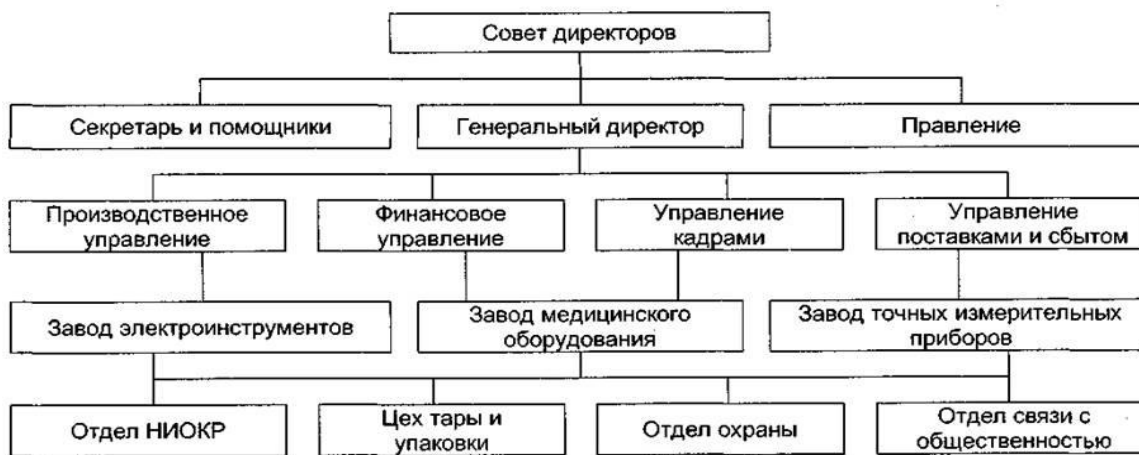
Совет директоров

Секретарь и помощники

Генеральный директор

Правление

Производственное управление

Финансовое управление

Управление кадрами

Управление поставками и сбытом

Завод электроинструментов

Завод медицинского оборудования

Завод точных измерительных приборов

Отдел НИОКР

Цех тары и упаковки

Отдел охраны

Отдел связи с общественностью